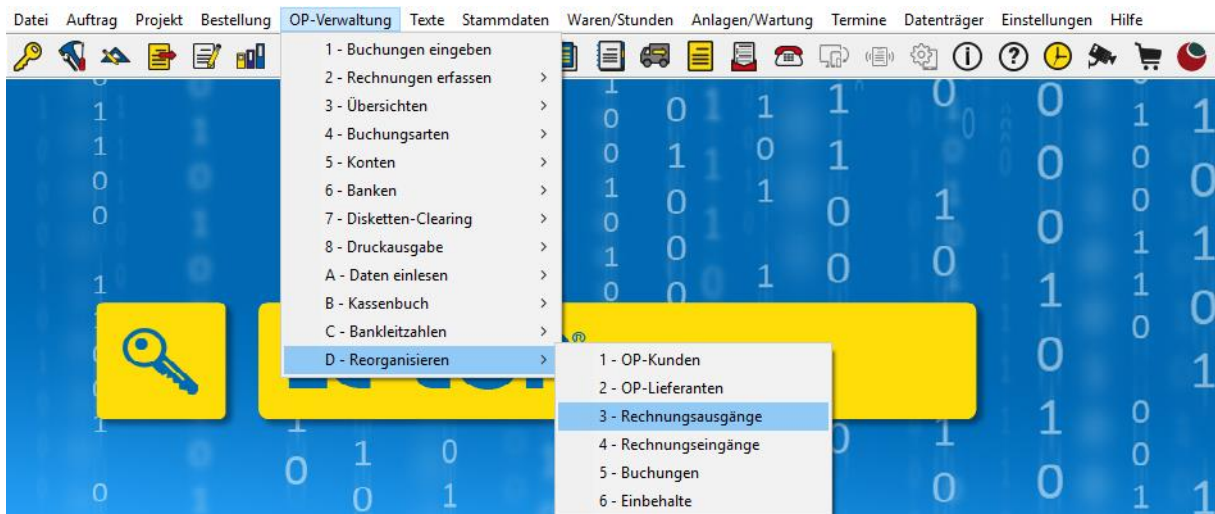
Datei Auftrag Projekt Bestellung OP-Verwaltung Texte Stammdaten Waren/Stunden Anlagen/Wartung Termine Datenträger Einstellungen Hilfe

1 - Buchungen eingeben
2 - Rechnungen erfassen
3 - Übersichten
4 - Buchungsarten
5 - Konten
6 - Banken
7 - Disketten-Clearing
8 - Druckausgabe
A - Daten einlesen
B - Kassenbuch
C - Bankleitzahlen
D - Reorganisieren

1 - OP-Kunden
2 - OP-Lieferanten
3 - Rechnungsausgänge
4 - Rechnungseingänge
5 - Buchungen
6 - Einbehalte